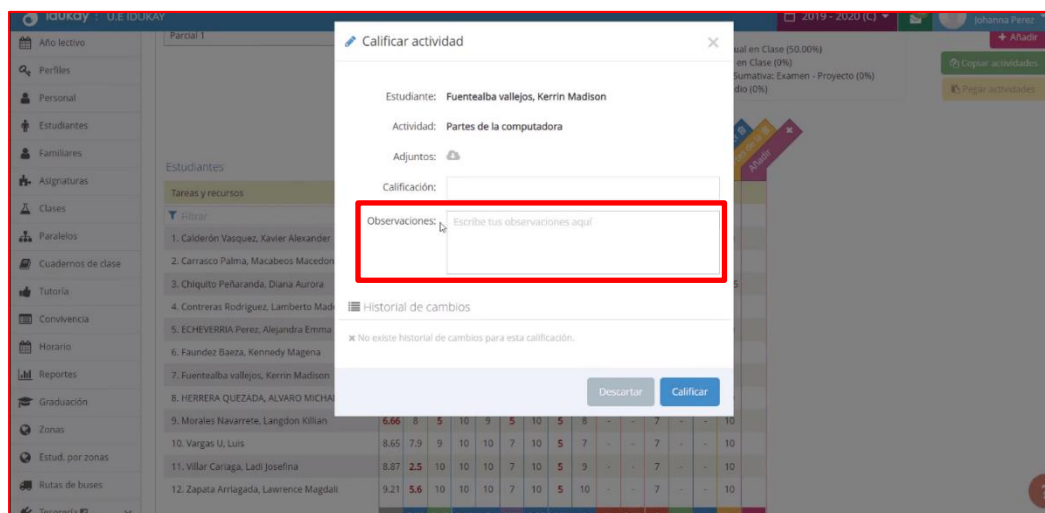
idukay : U.E IDUKAY

2019 - 2020 (C)

Johanna Perez

Año lectivo
Perfiles
Personal
Estudiantes
Familiares
Asignaturas
Clases
Paralelos
Cuadernos de clase
Tutoría
Convivencia
Horario
Reportes
Graduación
Zonas
Estud. por zonas
Rutas de buses

Parcial 1

+ Añadir

sual en Clase (50.00%)
en Clase (0%)
Sumativa: Examen - Proyecto (0%)
dio (0%)

Copiar actividades
Pegar actividades

Añadir

Estudiantes
Tareas y recursos
Filtrar

1. Calderón Vasquez, Xavier Alexander
2. Carrasco Palma, Macabeos Macedon
3. Chiquito Peñaranda, Diana Aurora
4. Contreras Rodriguez, Lamberto Mad
5. ECHEVERRIA Perez, Alejandra Emma
6. Faundez Baeza, Kennedy Magena
7. Fuentealba vallejos, Kerrin Madison
8. HERRERA QUEZADA, ALVARO MICHA
9. Morales Navarrete, Langdon Killian
10. Vargas U, Luis
11. Villar Cariaga, Ladi Josefina
12. Zapata Arriagada, Lawrence Magdali

| | | | | | | | | | | | | | | | |
|---|---|---|---|---|---|---|---|---|---|---|---|---|---|---|---|
| 6.66 | 8 | 5 | 10 | 9 | 5 | 10 | 5 | 8 | - | - | 7 | - | - | 10 |
| 8.65 | 7.9 | 9 | 10 | 10 | 7 | 10 | 5 | 7 | - | - | 7 | - | - | 10 |
| 8.87 | 2.5 | 10 | 10 | 10 | 7 | 10 | 5 | 9 | - | - | 7 | - | - | 10 |
| 9.21 | 5.6 | 10 | 10 | 10 | 7 | 10 | 5 | 10 | - | - | 7 | - | - | 10 |

Calificar actividad

Estudiante: Fuentealba vallejos, Kerrin Madison
Actividad: Partes de la computadora
Adjuntos:
Calificación:
Observaciones: Escribe tus observaciones aquí

Historial de cambios
No existe historial de cambios para esta calificación.

Descartar
Calificar